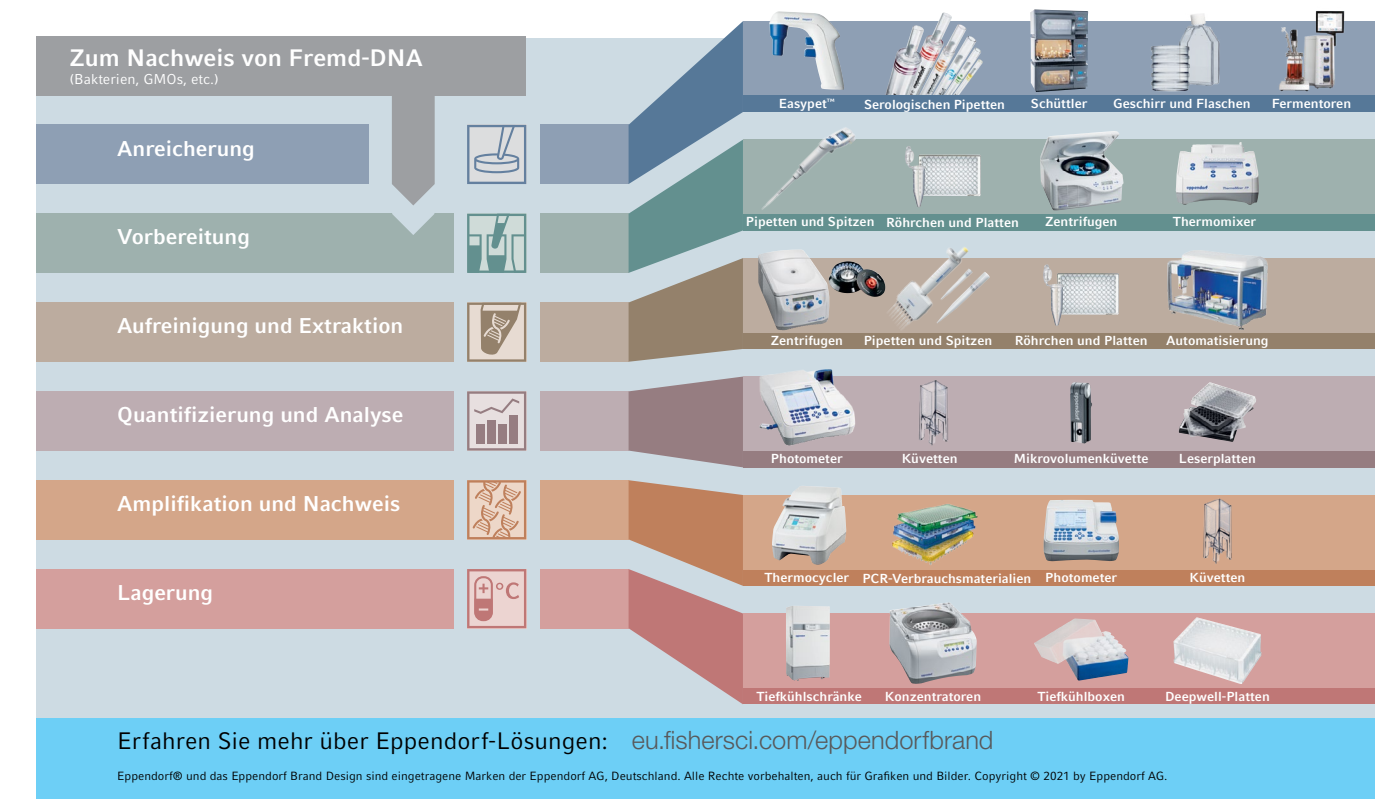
Zum Nachweis von Fremd-DNA
(Bakterien, GMOs, etc.)

Anreicherung

Vorbereitung

Aufreinigung und Extraktion

Quantifizierung und Analyse

Amplifikation und Nachweis

Lagerung

°C

Easypet™ Serologischen Pipetten Schüttler Geschirr und Flaschen Fermentoren

Pipetten und Spitzen Röhrchen und Platten Zentrifugen Thermomixer

Zentrifugen Pipetten und Spitzen Röhrchen und Platten Automatisierung

Photometer Küvetten Mikrovolumenküvette Leserplatten

Thermocycler PCR-Verbrauchsmaterialien Photometer Küvetten

Tiefkühlschränke Konzentratoren Tiefkühlboxen Deepwell-Platten

Erfahren Sie mehr über Eppendorf-Lösungen: eu.fishersci.com/eppendorfbrand

Eppendorf® und das Eppendorf Brand Design sind eingetragene Marken der Eppendorf AG, Deutschland. Alle Rechte vorbehalten, auch für Grafiken und Bilder. Copyright © 2021 by Eppendorf AG.